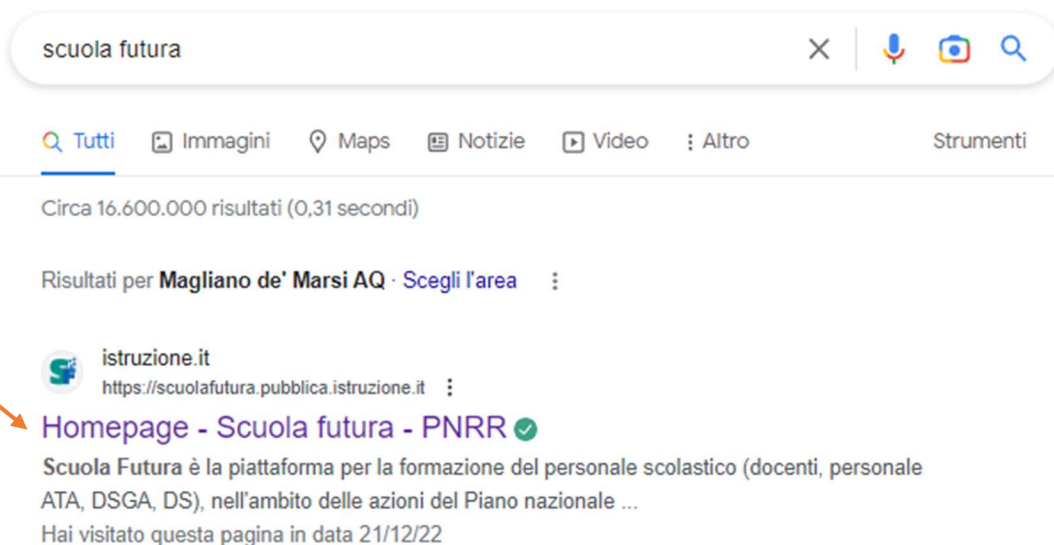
scuola futura

Tutti Immagini Maps Notizie Video Altro Strumenti

Circa 16.600.000 risultati (0,31 secondi)

Risultati per **Magliano de' Marsi AQ** · Scegli l'area

istruzione.it
https://scuolafutura.pubblica.istruzione.it

Homepage - Scuola futura - PNRR

**Scuola Futura** è la piattaforma per la formazione del personale scolastico (docenti, personale ATA, DSGA, DS), nell'ambito delle azioni del Piano nazionale ...
Hai visitato questa pagina in data 21/12/22